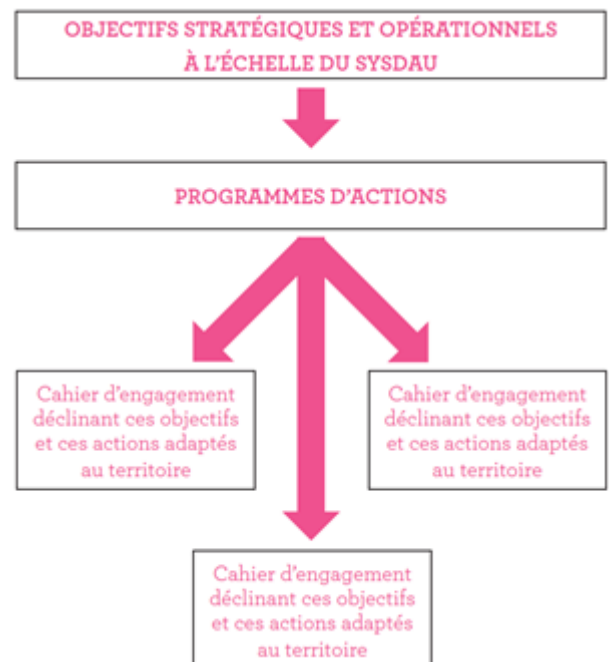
OBJECTIFS STRATÉGIQUES ET OPÉRATIONNELS À L'ÉCHELLE DU SYSDAU

PROGRAMMES D'ACTIONS

Cahier d'engagement déclinant ces objectifs et ces actions adaptés au territoire

Cahier d'engagement déclinant ces objectifs et ces actions adaptés au territoire

Cahier d'engagement déclinant ces objectifs et ces actions adaptés au territoire